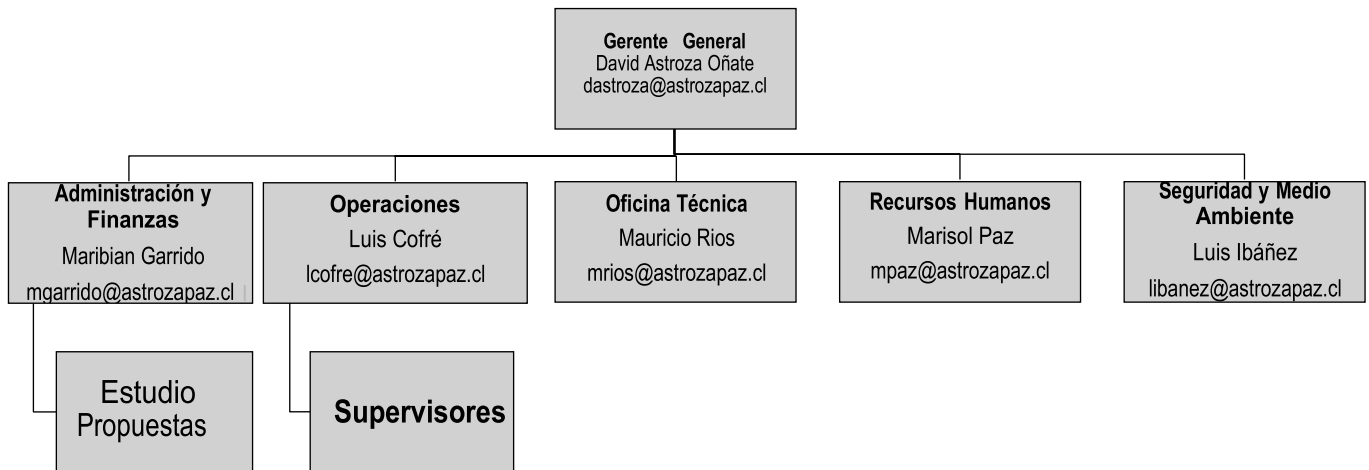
Gerente General
David Astroza Oñate
dastroza@astrozapaz.cl

Administración y Finanzas
Maribian Garrido
mgarrido@astrozapaz.cl

Operaciones
Luis Cofré
lcofre@astrozapaz.cl

Oficina Técnica
Mauricio Rios
mrios@astrozapaz.cl

Recursos Humanos
Marisol Paz
mpaz@astrozapaz.cl

Seguridad y Medio Ambiente
Luis Ibáñez
libanez@astrozapaz.cl

Estudio Propuestas

Supervisores